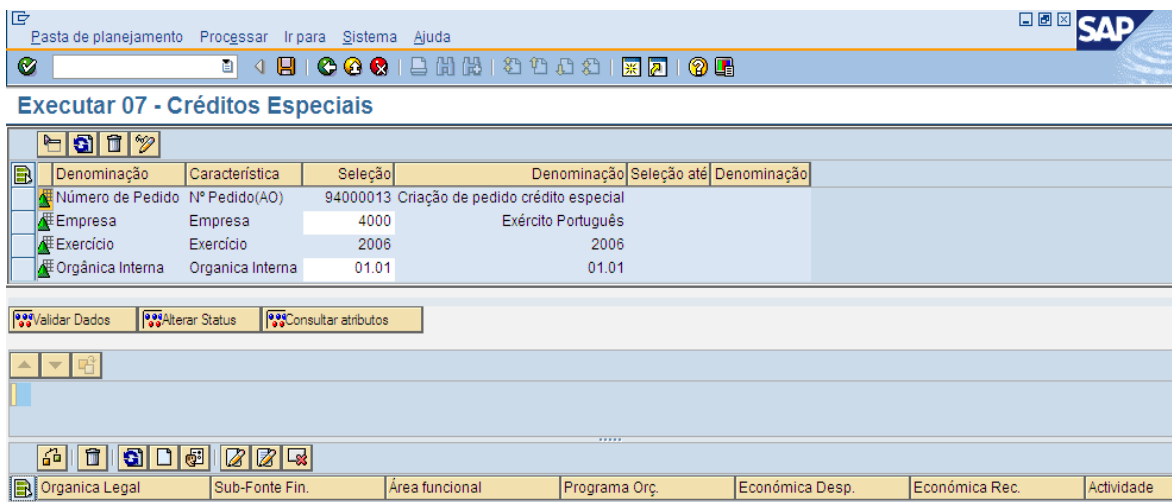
Pasta de planejamento Processar Ir para Sistema Ajuda

SAP

Executar 07 - Créditos Especiais

| Denominação | Característica | Seleção | Denominação | Seleção até | Denominação |
|---|---|---|---|---|---|
| Número de Pedido | Nº Pedido(AO) | 94000013 | Criação de pedido crédito especial | | |
| Empresa | Empresa | 4000 | Exército Português | | |
| Exercício | Exercício | 2006 | 2006 | | |
| Orgânica Interna | Organica Interna | 01.01 | 01.01 | | |

Validar Dados | Alterar Status | Consultar atributos

| Organica Legal | Sub-Fonte Fin. | Área funcional | Programa Orç. | Económica Desp. | Económica Rec. | Actividade |
|---|---|---|---|---|---|---|